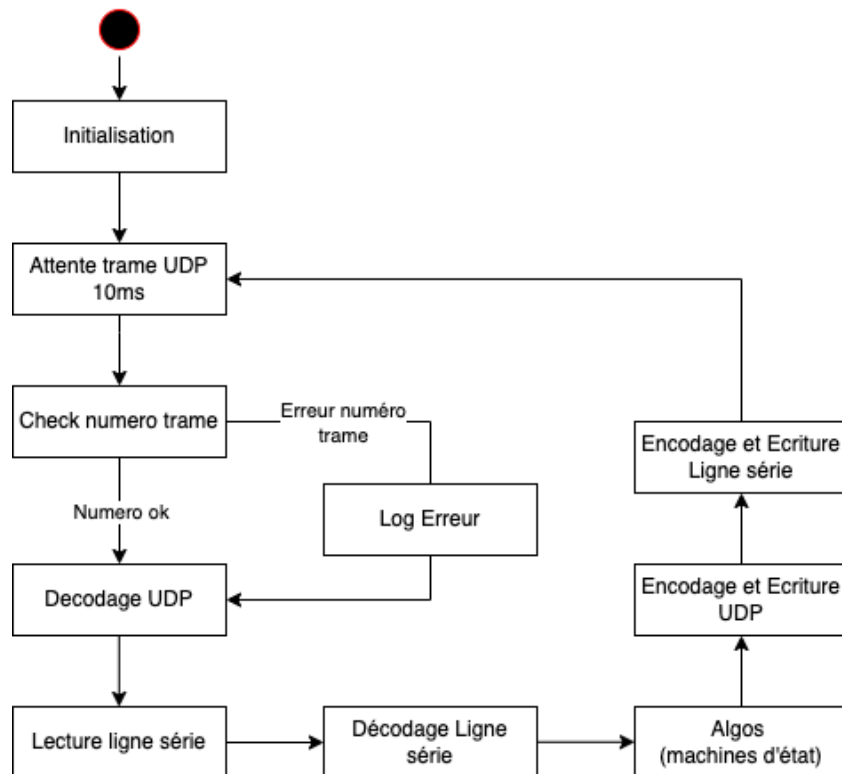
Initialisation

Attente trame UDP 10ms

Check numero trame

Erreur numéro trame

Log Erreur

Numero ok

Decodage UDP

Lecture ligne série

Décodage Ligne série

Algos (machines d'état)

Encodage et Ecriture UDP

Encodage et Ecriture Ligne série